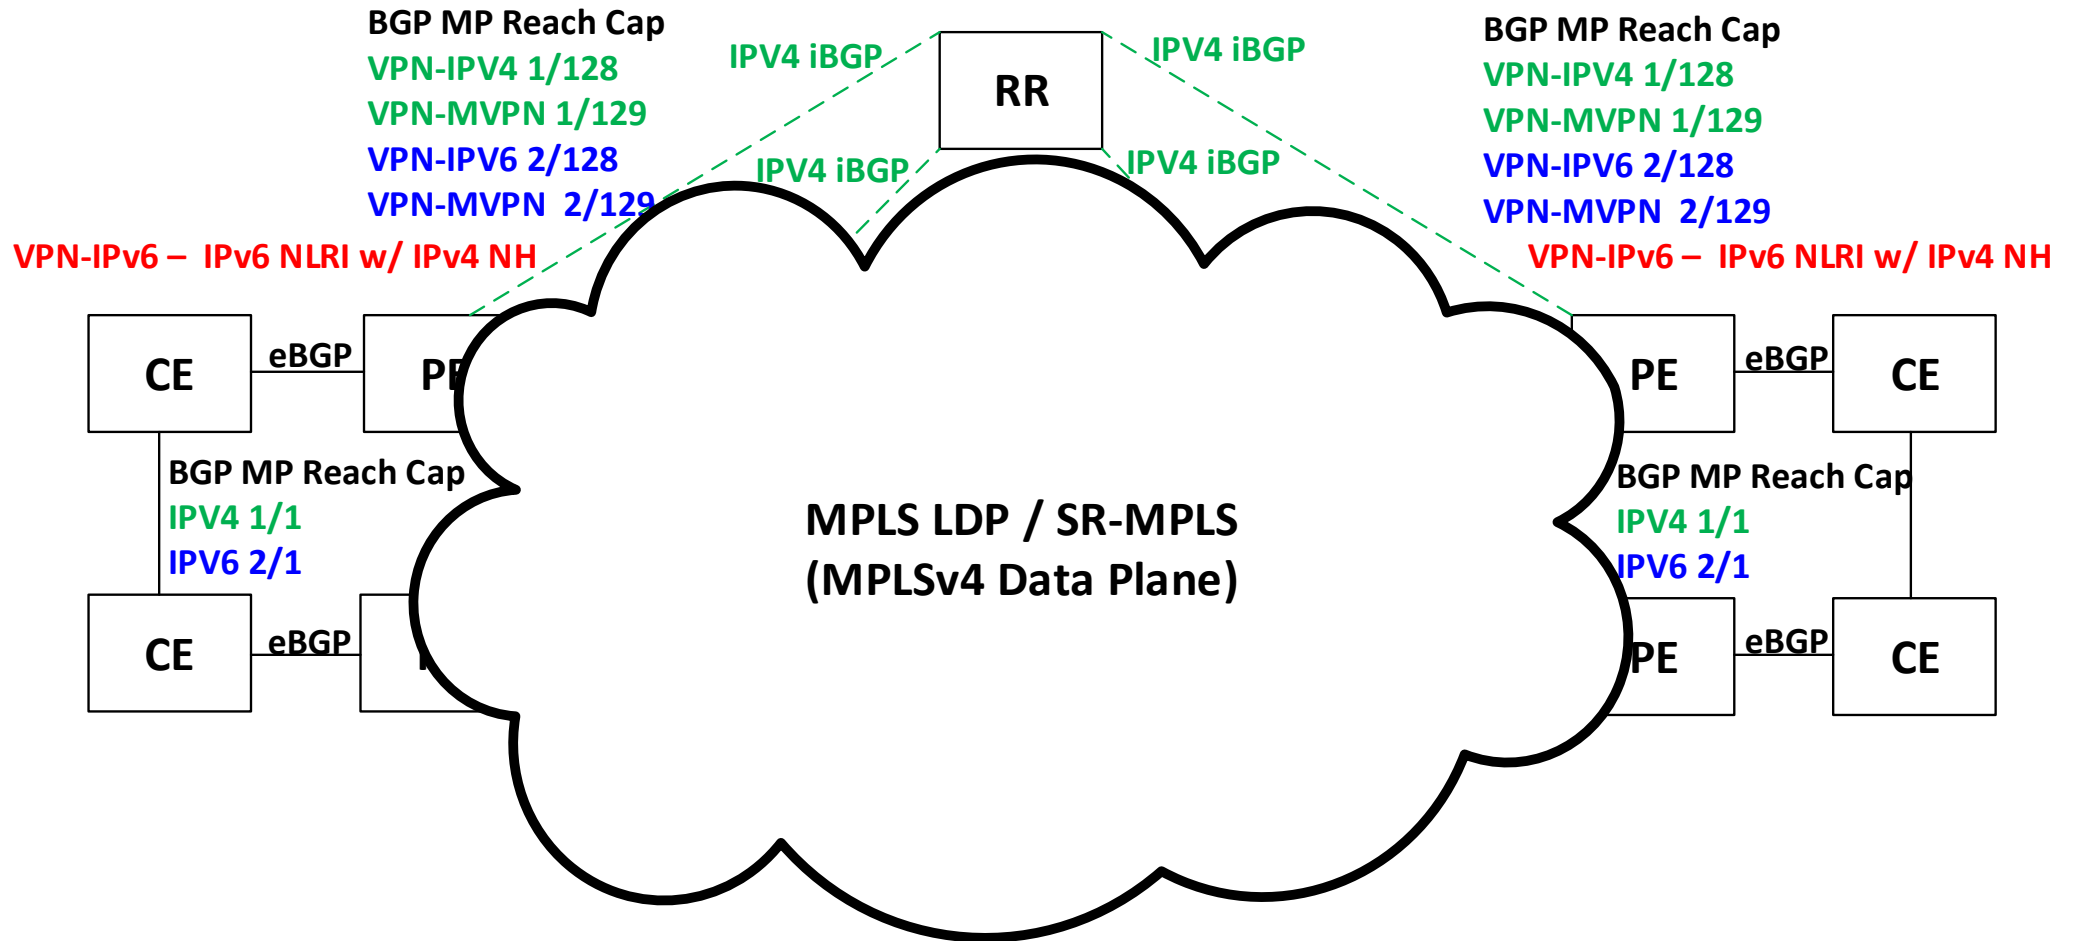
BGP MP Reach Cap
VPN-IPV4 1/128
VPN-MVPN 1/129
VPN-IPV6 2/128
VPN-MVPN 2/129
VPN-IPv6 – IPv6 NLRI w/ IPv4 NH

IPV4 iBGP

RR

IPV4 iBGP

IPV4 iBGP

IPV4 iBGP

BGP MP Reach Cap
VPN-IPV4 1/128
VPN-MVPN 1/129
VPN-IPV6 2/128
VPN-MVPN 2/129
VPN-IPv6 – IPv6 NLRI w/ IPv4 NH

CE

eBGP

PE

PE

eBGP

CE

BGP MP Reach Cap
IPV4 1/1
IPV6 2/1

MPLS LDP / SR-MPLS
(MPLSv4 Data Plane)

BGP MP Reach Cap
IPV4 1/1
IPV6 2/1

CE

eBGP

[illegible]

PE

eBGP

CE